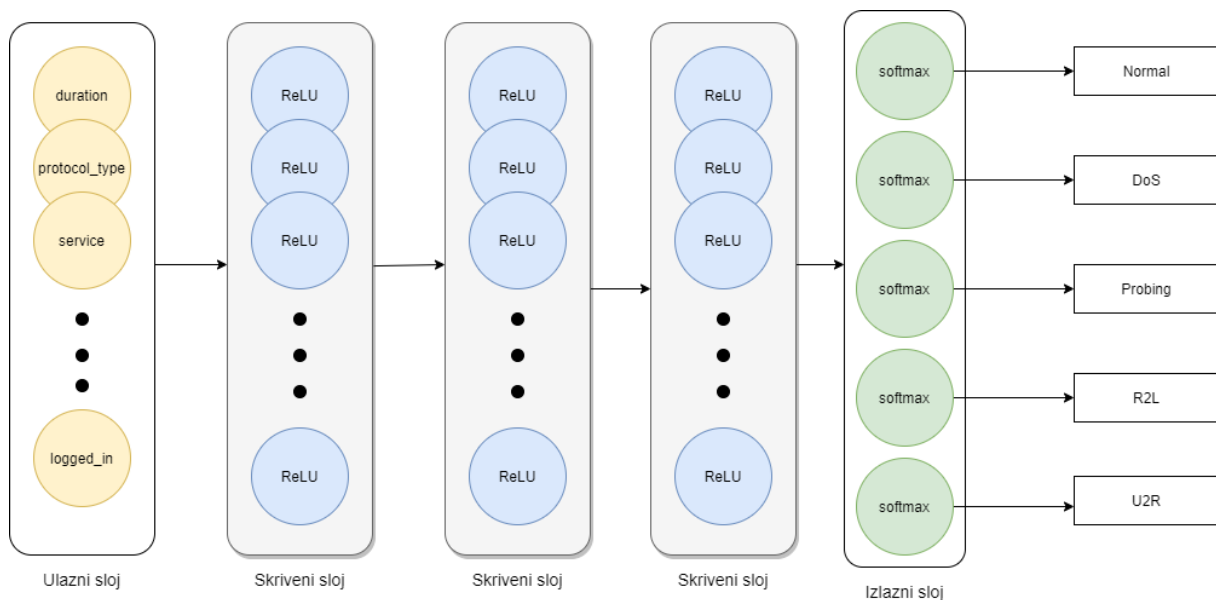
duration
protocol_type
service
logged_in

ReLU
ReLU
ReLU
ReLU

ReLU
ReLU
ReLU
ReLU

ReLU
ReLU
ReLU
ReLU

softmax
softmax
softmax
softmax
softmax

Normal
DoS
Probing
R2L
U2R

Ulazni sloj
Skriveni sloj
Skriveni sloj
Skriveni sloj
Izlazni sloj